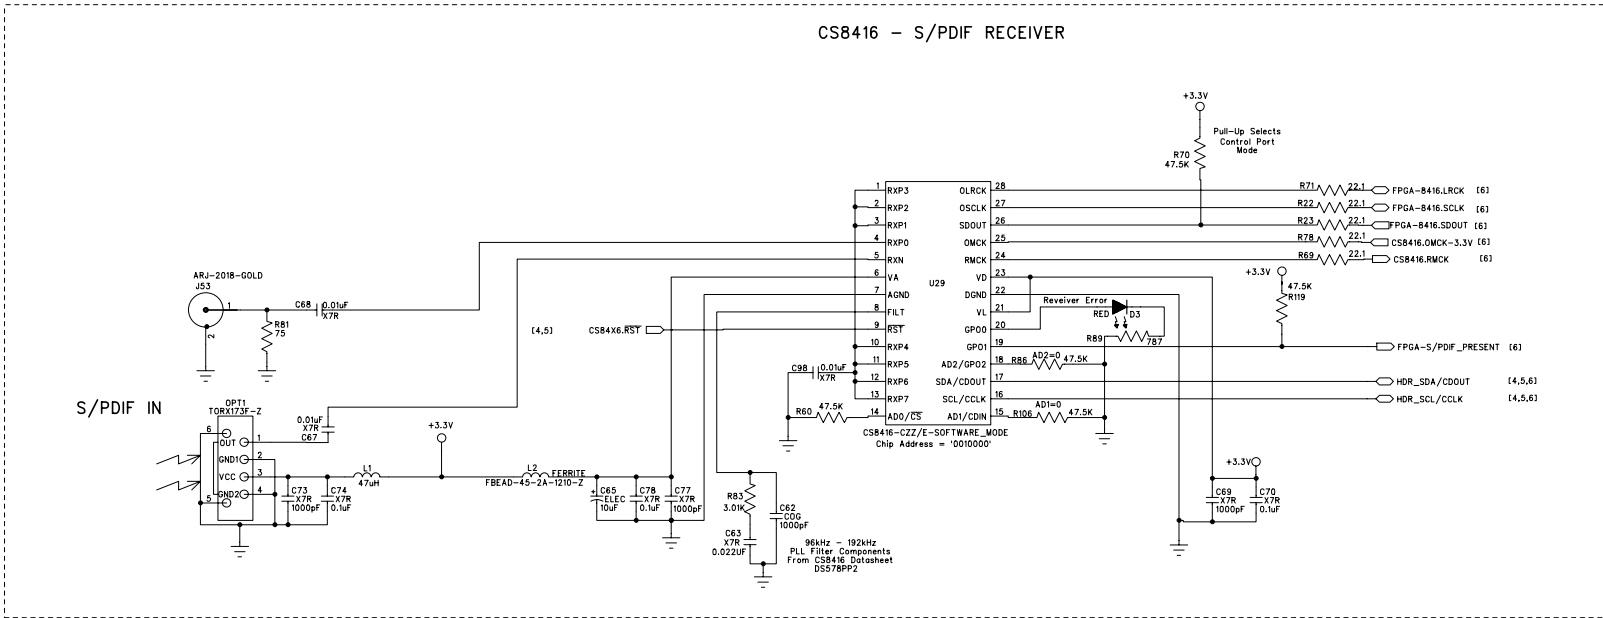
CS8416 – S/PDIF RECEIVER

+3.3V

Pull-Up Selects Control Port Mode

R70 47.5K

1 RXP3
2 RXP2
3 RXP1
4 RXP0
5 RXN
6 VA
7 AGND
8 FILT
9 $\overline{RST}$
10 RXP4
11 RXP5
12 RXP6
13 RXP7
14 AD0/$\overline{CS}$

U29

OLRCK 28
OSCLK 27
SDOUT 26
OMCK 25
RMCK 24
VD 23
DGND 22
VL 21
GPO0 20
GPO1 19
AD2/GPO2 18
SDA/CDOUT 17
SCL/CCLK 16
AD1/CDIN 15

CS8416-CZZ/E-SOFTWARE_MODE
Chip Address = '0010000'

R71 22.1 FPGA-8416.LRCK [6]
R22 22.1 FPGA-8416.SCLK [6]
R23 22.1 FPGA-8416.SDOUT [6]
R78 22.1 CS8416.OMCK-3.3V [6]
R69 22.1 CS8416.RMCK [6]

+3.3V
47.5K
R119

Reveiver Error
RED D3
R89 787
FPGA-S/PDIF_PRESENT [6]

R86 AD2=0 47.5K
HDR_SDA/CDOUT [4,5,6]
HDR_SCL/CCLK [4,5,6]
R106 AD1=0 47.5K

ARJ-2018-GOLD
J53
1
2
R81 75
C68 0.01uF X7R

[4,5] CS84X6.$\overline{RST}$

C98 0.01uF X7R
R60 47.5K

S/PDIF IN

OPT1
TORX173F-Z
6
OUT 1
GND1 2
VCC 3
GND2 4
5

0.01uF X7R C67

+3.3V

C73 X7R 1000pF
C74 X7R 0.1uF
L1 47uH

L2 FERRITE
FBEAD-45-2A-1210-Z

C65 ELEC 10uF
C78 X7R 0.1uF
C77 X7R 1000pF

R83 3.01K
C63 X7R 0.022UF
C62 C0G 1000pF

96kHz – 192kHz
PLL Filter Components
From CS8416 Datasheet
DS578PP2

+3.3V
C69 X7R 1000pF
C70 X7R 0.1uF